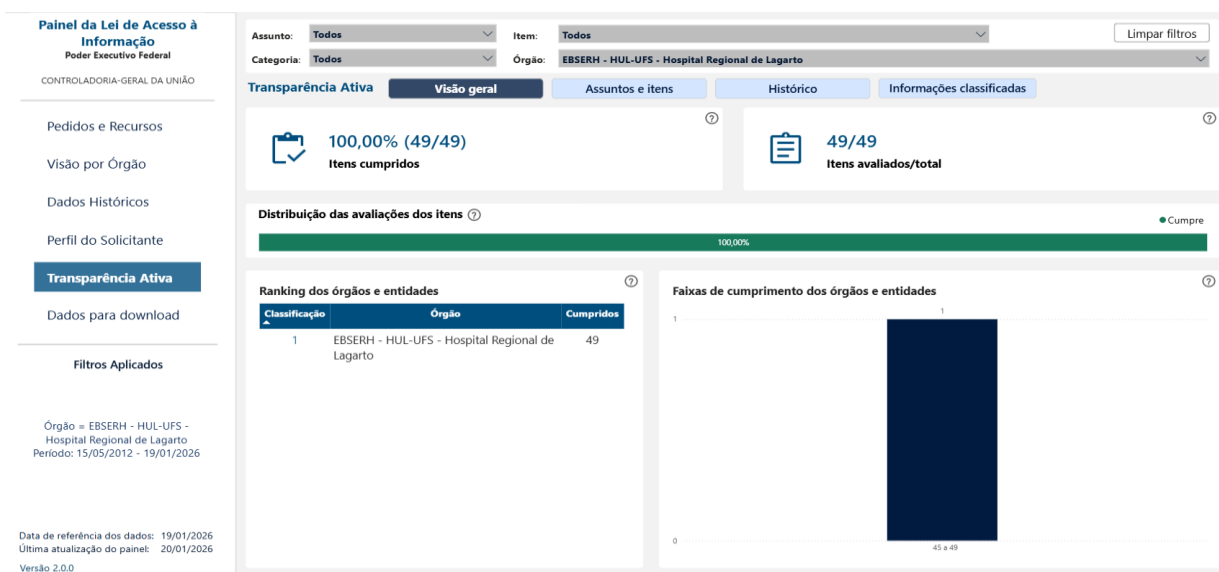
Painel da Lei de Acesso à Informação
Poder Executivo Federal

CONTROLADORIA-GERAL DA UNIÃO

Pedidos e Recursos

Visão por Órgão

Dados Históricos

Perfil do Solicitante

Transparência Ativa

Dados para download

Filtros Aplicados

Órgão = EBSERH - HUL-UFS - Hospital Regional de Lagarto
Período: 15/05/2012 - 19/01/2026

Data de referência dos dados: 19/01/2026
Última atualização do painel: 20/01/2026
Versão 2.0.0

Assunto: Todos
Item: Todos
Limpar filtros
Categoria: Todos
Órgão: EBSERH - HUL-UFS - Hospital Regional de Lagarto

Transparência Ativa
Visão geral
Assuntos e itens
Histórico
Informações classificadas

100,00% (49/49)
Itens cumpridos

49/49
Itens avaliados/total

Distribuição das avaliações dos itens
● Cumpre
100,00%

Ranking dos órgãos e entidades

| Classificação | Órgão | Cumpridos |
|---|---|---|
| 1 | EBSERH - HUL-UFS - Hospital Regional de Lagarto | 49 |

Faixas de cumprimento dos órgãos e entidades
1
1
0
45 a 49